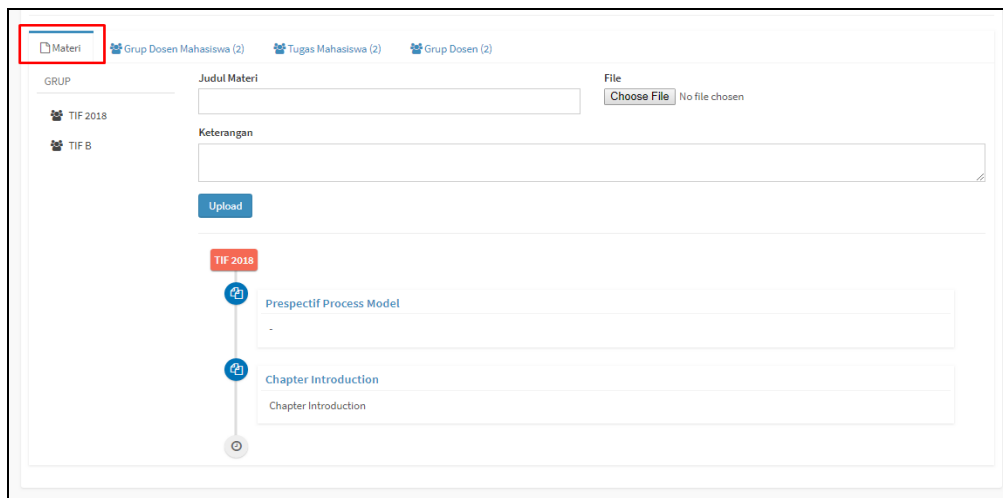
Materi | Grup Dosen Mahasiswa (2) | Tugas Mahasiswa (2) | Grup Dosen (2)

GRUP

TIF 2018

TIF B

Judul Materi

File

Choose File No file chosen

Keterangan

Upload

TIF 2018

Prespectif Process Model

-

Chapter Introduction

Chapter Introduction